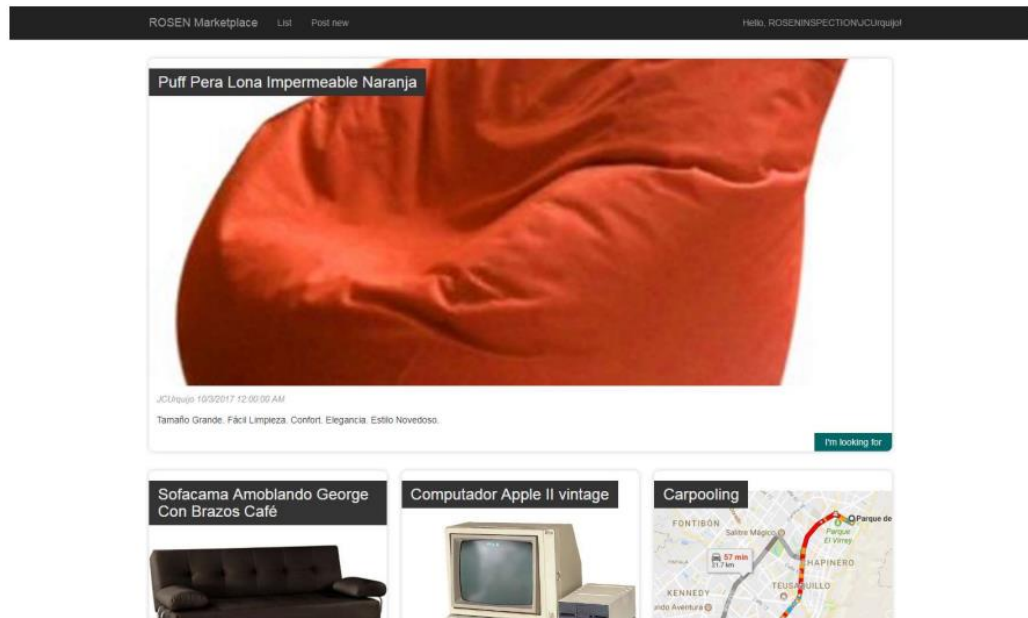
ROSEN Marketplace List Post new

Hello, ROSENINSPECTION\JCUrquijo!

Puff Pera Lona Impermeable Naranja

JCUrquijo 10/3/2017 12:00:00 AM

Tamaño Grande. Fácil Limpieza. Confort. Elegancia. Estilo Novedoso.

I'm looking for

Sofacama Amoblando George Con Brazos Café

Computador Apple II vintage

Carpooling

FONTIBÓN

Salitre Mágico

Parque de

Parque El Virrey

57 min

31.7 km

CHAPINERO

TEUSAQUILLO

KENNEDY

ndo Aventura